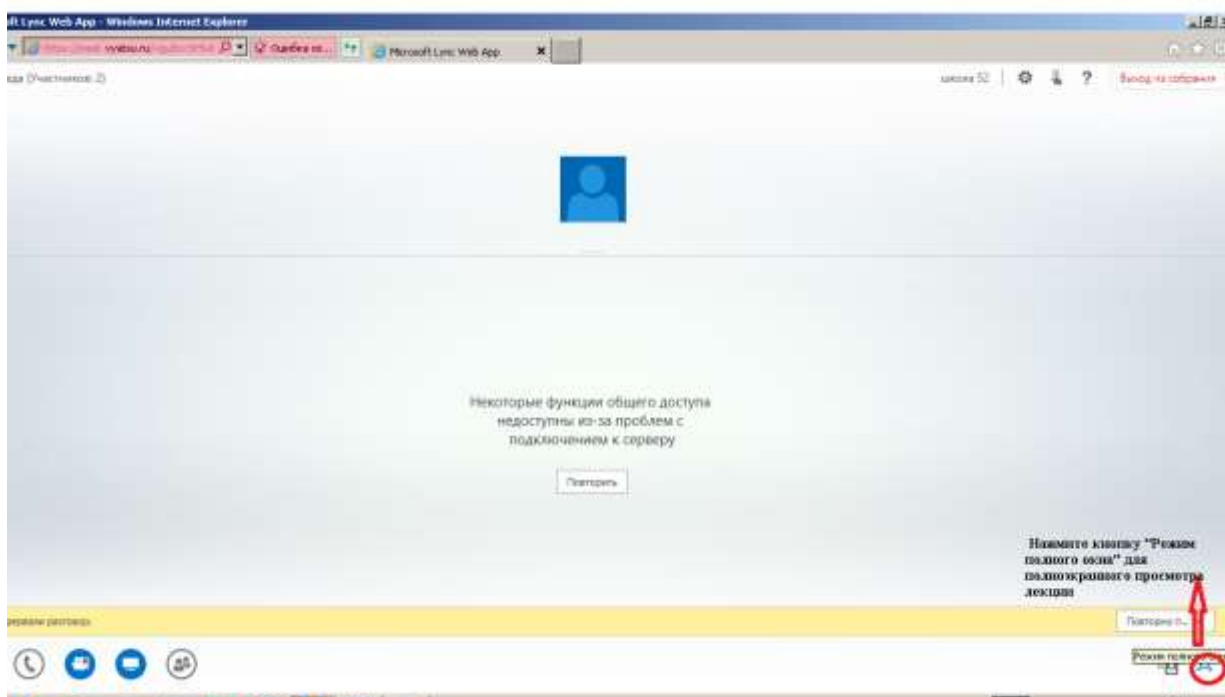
ft Lync Web App - Windows Internet Explorer

https://meet.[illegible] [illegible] Ошибка се... Microsoft Lync Web App

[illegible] (Участников: 2)

школа 52 | ? Выход из собрания

Некоторые функции общего доступа недоступны из-за проблем с подключением к серверу

Повторить

Нажмите кнопку "Режим полного окна" для полноэкранного просмотра лекции

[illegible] разговор

Повторно п...

Режим полно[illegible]